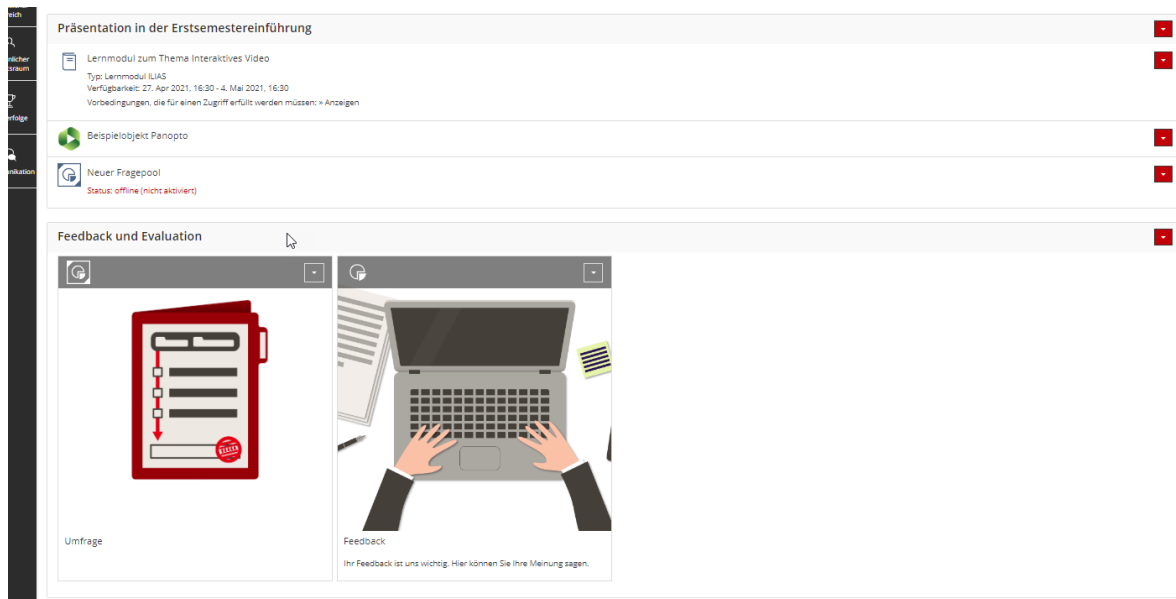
reich

nlicher
raum

erfolge

nikation

Präsentation in der Erstsemestereinführung

Lernmodul zum Thema Interaktives Video
Typ: Lernmodul ILIAS
Verfügbarkeit: 27. Apr 2021, 16:30 - 4. Mai 2021, 16:30
Vorbedingungen, die für einen Zugriff erfüllt werden müssen: » Anzeigen

Beispielobjekt Panopto

Neuer Fragepool
Status: offline (nicht aktiviert)

Feedback und Evaluation

Umfrage

Feedback
Ihr Feedback ist uns wichtig. Hier können Sie Ihre Meinung sagen.